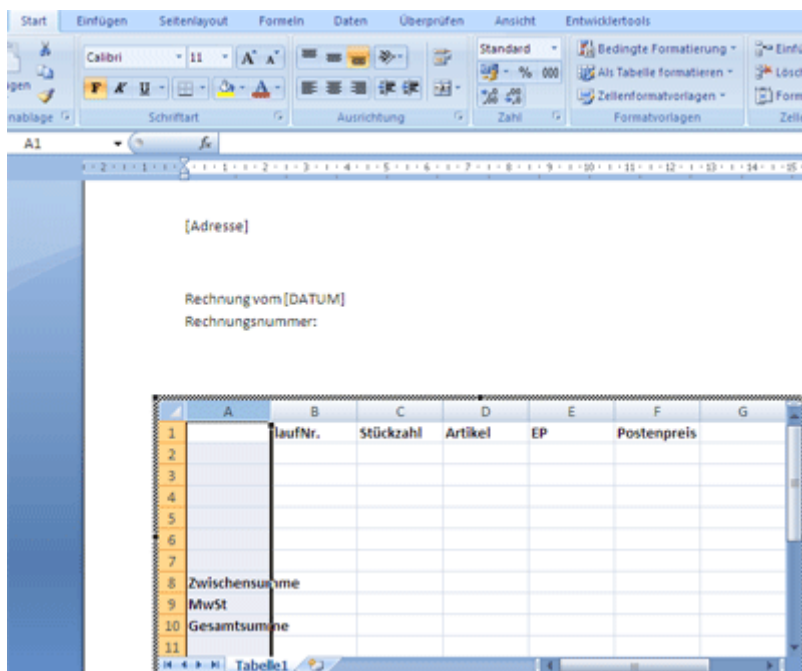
Start Einfügen Seitenlayout Formeln Daten Überprüfen Ansicht Entwicklertools

gen

Calibri 11 A A

F K U A

nablage

Schriftart

Ausrichtung

Standard

% 000

Zahl

Bedingte Formatierung

Als Tabelle formatieren

Zellenformatvorlagen

Formatvorlagen

Einfü

Lösc

Form

Zelle

A1

$f_x$

[Adresse]

Rechnung vom [DATUM]
Rechnungsnummer:

| | A | B | C | D | E | F | G |
|---|---|---|---|---|---|---|---|
| 1 | | laufNr. | Stückzahl | Artikel | EP | Postenpreis | |
| 2 | | | | | | | |
| 3 | | | | | | | |
| 4 | | | | | | | |
| 5 | | | | | | | |
| 6 | | | | | | | |
| 7 | | | | | | | |
| 8 | Zwischensumme | | | | | | |
| 9 | MwSt | | | | | | |
| 10 | Gesamtsumme | | | | | | |
| 11 | | | | | | | |

Tabelle1